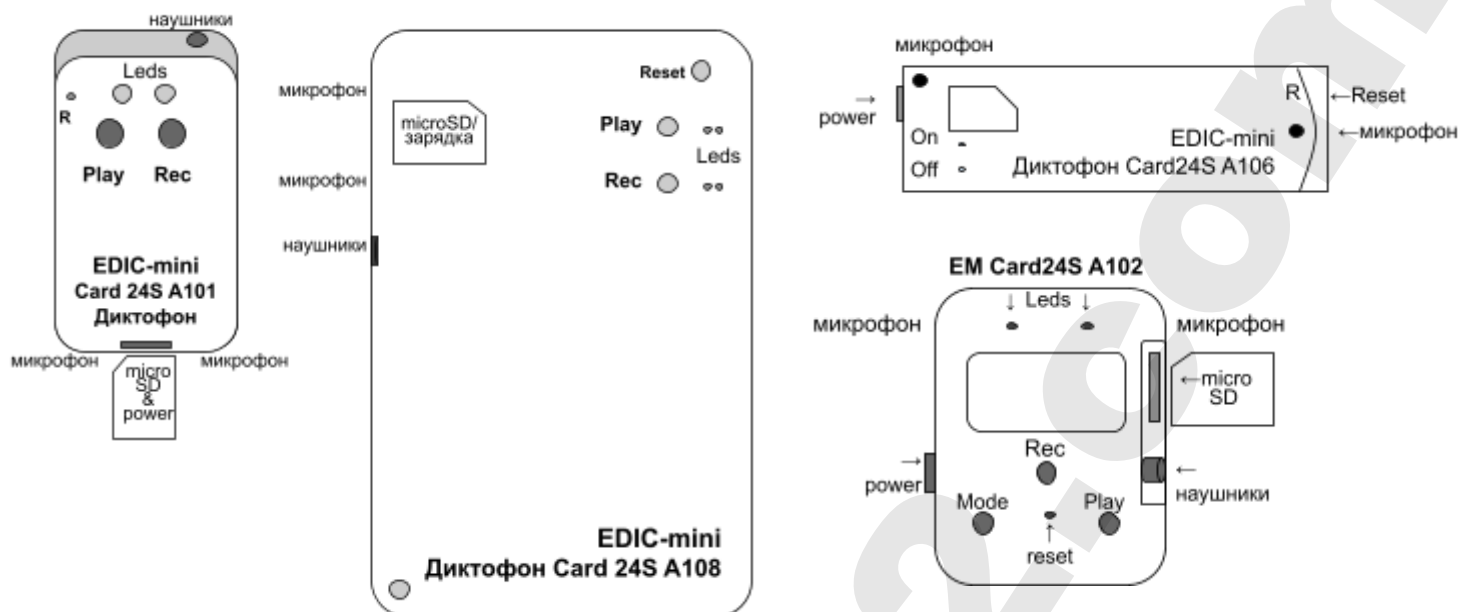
наушники
Leds
R
Play
Rec
EDIC-mini
Card 24S A101
Диктофон
микрофон
микрофон
micro SD & power

микрофон
микрофон
наушники
microSD/ зарядка
Reset
Play
Rec
Leds
EDIC-mini
Диктофон Card 24S A108

микрофон
→ power
On
Off
R
←Reset
←микрофон
EDIC-mini
Диктофон Card24S A106

EM Card24S A102
↓ Leds ↓
микрофон
микрофон
←micro SD
Rec
→ power
Mode
Play
←
наушники
↑
reset